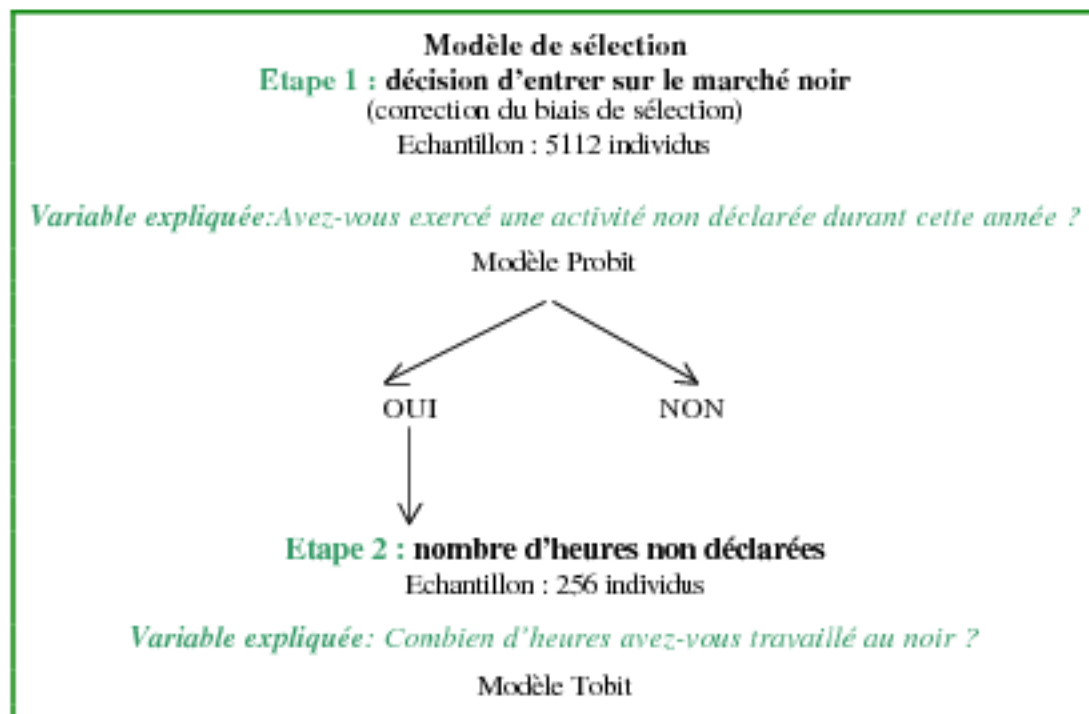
Modèle de sélection
Etape 1 : décision d'entrer sur le marché noir
(correction du biais de sélection)
Echantillon : 5112 individus

Variable expliquée:Avez-vous exercé une activité non déclarée durant cette année ?

Modèle Probit

OUI

NON

Etape 2 : nombre d'heures non déclarées
Echantillon : 256 individus

Variable expliquée: Combien d'heures avez-vous travaillé au noir ?

Modèle Tobit